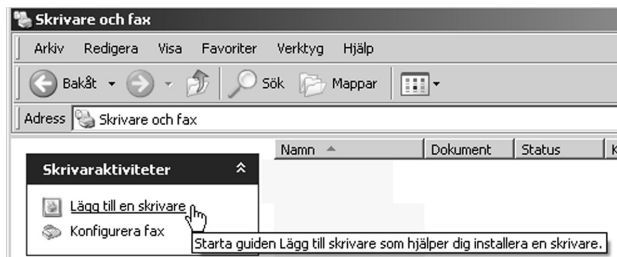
Skrivare och fax

Arkiv Redigera Visa Favoriter Verktyg Hjälp

Bakåt Sök Mappar

Adress Skrivare och fax

Namn Dokument Status K

Skrivaraktiviteter

Lägg till en skrivare

Konfigurera fax

Starta guiden Lägg till skrivare som hjälper dig installera en skrivare.